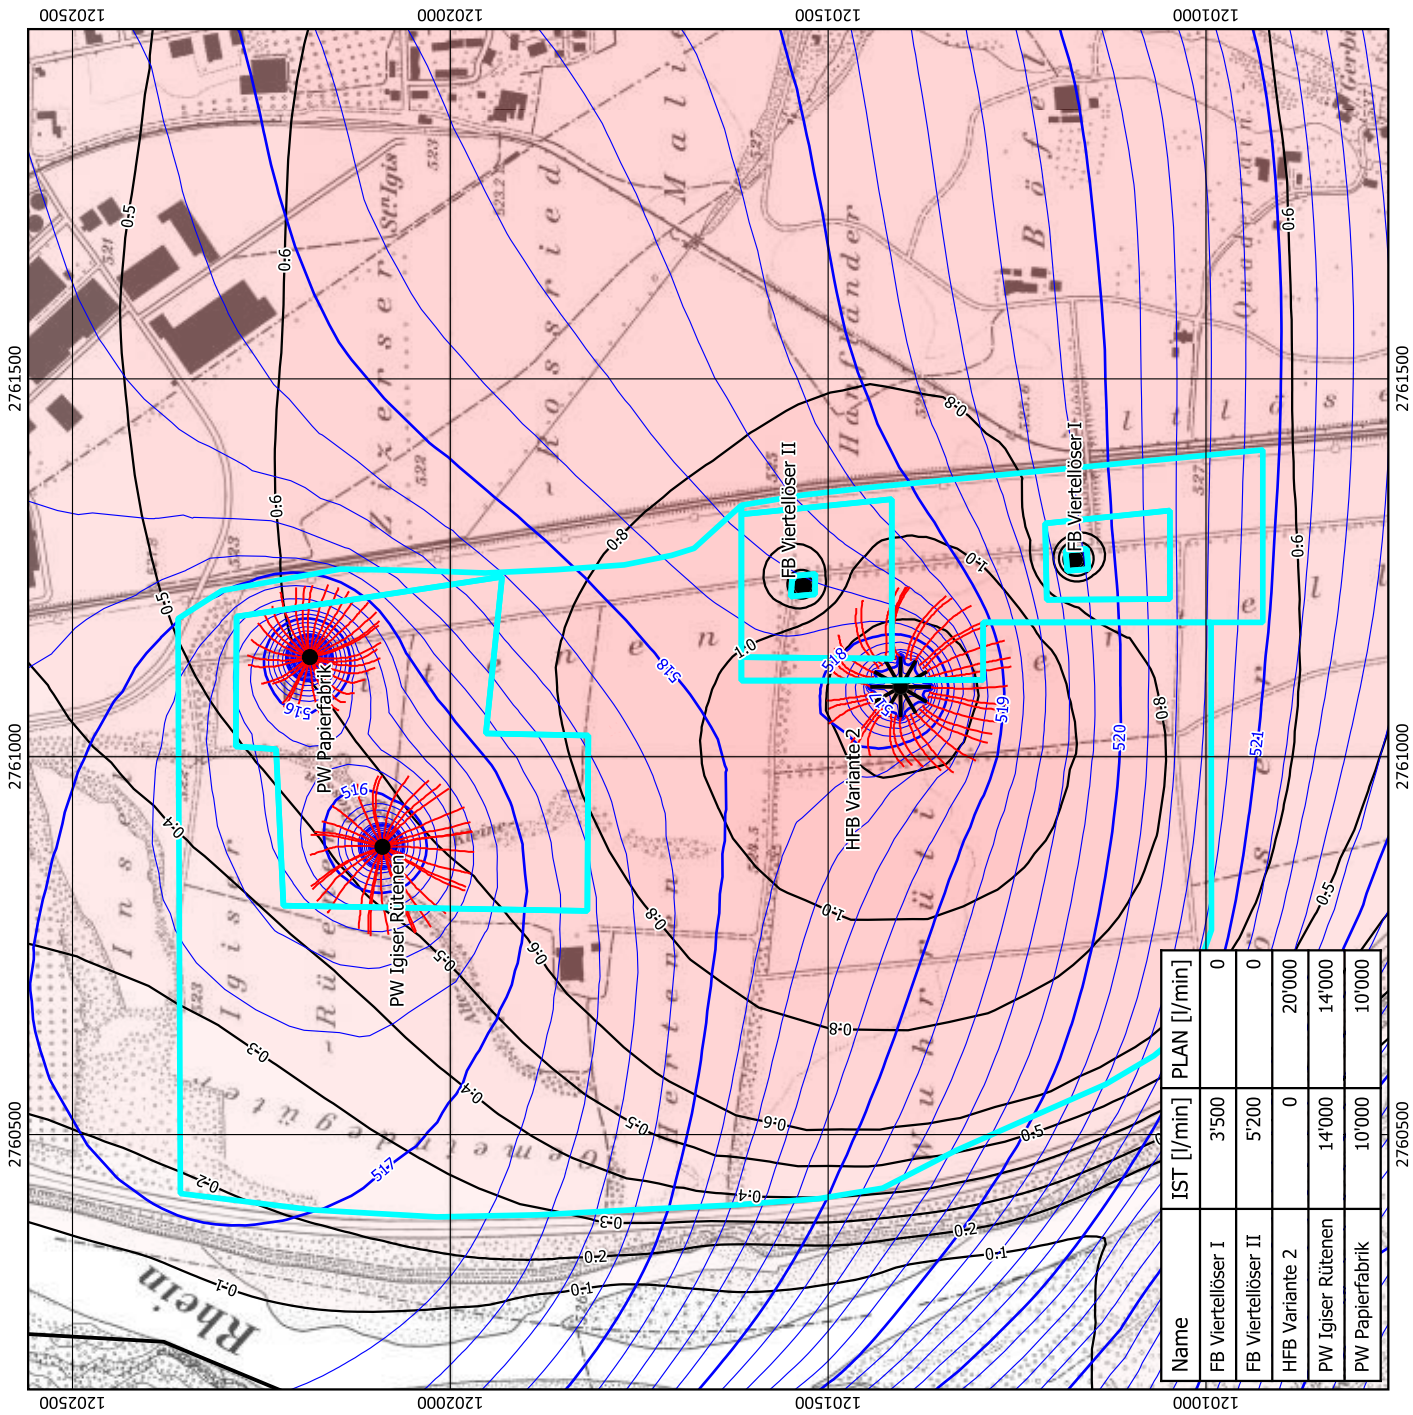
1202500 1202000 1201500 1201000

2761500 2761000 2760500

2761500 2761000 2760500

1202500 1202000 1201500 1201000

0.5 0.6 0.6 0.5 0.4 0.3 0.2 0.1 0.8 1.0 0.8 1.0 0.6 0.5 0.4 0.3 0.2 0.1 0.8 0.6 0.5 0.6 0.5 0.2 0.1 0.6 0.5 0.4 0.8 1.0

516 516 517 518 518 517 519 520 521

FB Viertellöser II
FB Viertellöser I
PW Papierfabrik
PW Igiser Rütenen
HFB Variante 2

Rhein

| Name | IST [l/min] | PLAN [l/min] |
|---|---|---|
| FB Viertellöser I | 3'500 | 0 |
| FB Viertellöser II | 5'200 | 0 |
| HFB Variante 2 | 0 | 20'000 |
| PW Igiser Rütenen | 14'000 | 14'000 |
| PW Papierfabrik | 10'000 | 10'000 |